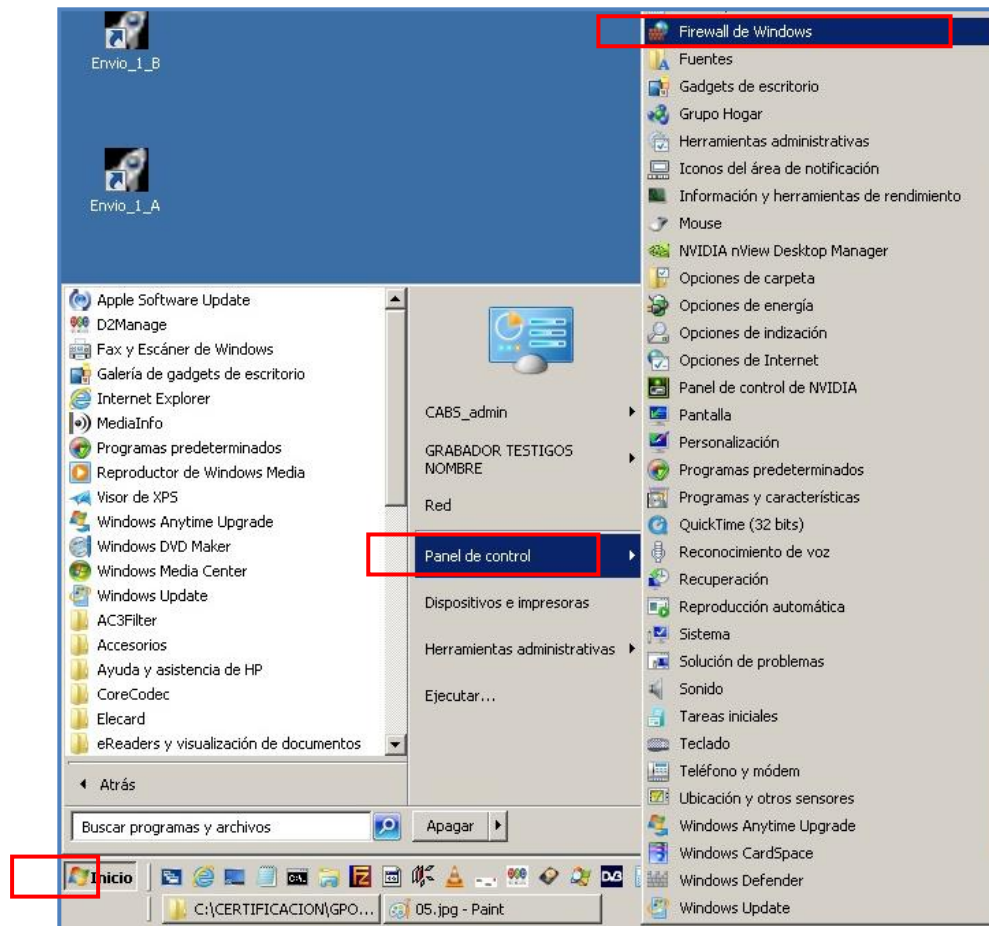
Envio_1_B

Envio_1_A

Apple Software Update
D2Manage
Fax y Escáner de Windows
Galería de gadgets de escritorio
Internet Explorer
MediaInfo
Programas predeterminados
Reproductor de Windows Media
Visor de XPS
Windows Anytime Upgrade
Windows DVD Maker
Windows Media Center
Windows Update
AC3Filter
Accesorios
Ayuda y asistencia de HP
CoreCodec
Elecard
eReaders y visualización de documentos

Atrás

Buscar programas y archivos

CABS_admin
GRABADOR TESTIGOS NOMBRE
Red
Panel de control
Dispositivos e impresoras
Herramientas administrativas
Ejecutar...

Apagar

Firewall de Windows
Fuentes
Gadgets de escritorio
Grupo Hogar
Herramientas administrativas
Iconos del área de notificación
Información y herramientas de rendimiento
Mouse
NVIDIA nView Desktop Manager
Opciones de carpeta
Opciones de energía
Opciones de indización
Opciones de Internet
Panel de control de NVIDIA
Pantalla
Personalización
Programas predeterminados
Programas y características
QuickTime (32 bits)
Reconocimiento de voz
Recuperación
Reproducción automática
Sistema
Solución de problemas
Sonido
Tareas iniciales
Teclado
Teléfono y módem
Ubicación y otros sensores
Windows Anytime Upgrade
Windows CardSpace
Windows Defender
Windows Update

Inicio
C:\CERTIFICACION\GPO...
05.jpg - Paint